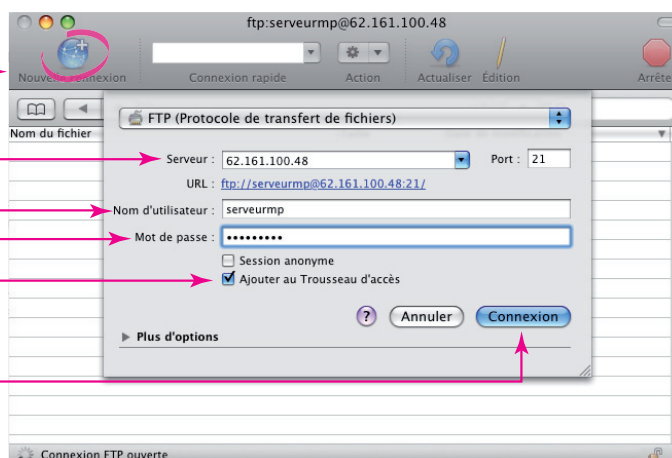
ftp:serveurmp@62.161.100.48

Nouvelle connexion
Connexion rapide
Action
Actualiser
Édition
Arrête

Nom du fichier

FTP (Protocole de transfert de fichiers)

Serveur : 62.161.100.48
Port : 21
URL : ftp://serveurmp@62.161.100.48:21/
Nom d'utilisateur : serveurmp
Mot de passe : •••••••••
Session anonyme
Ajouter au Trousseau d'accès

? Annuler Connexion

Plus d'options

Connexion FTP ouverte